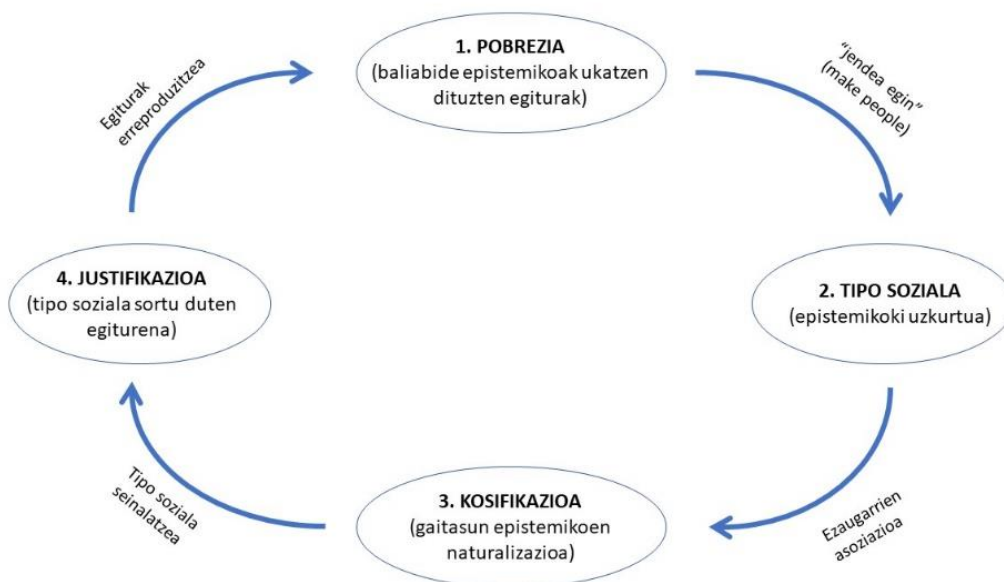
1. POBREZIA
(baliabide epistemikoak ukatzen dituzten egiturak)

"jendea egin" (make people)

2. TIPO SOZIALA
(epistemikoki uzkurtua)

Ezaugarrien asoziazioa

3. KOSIFIKAZIOA
(gaitasun epistemikoen naturalizazioa)

Tipo soziala seinalatzea

4. JUSTIFIKAZIOA
(tipo soziala sortu duten egiturena)

Egiturak erreproduzitzea